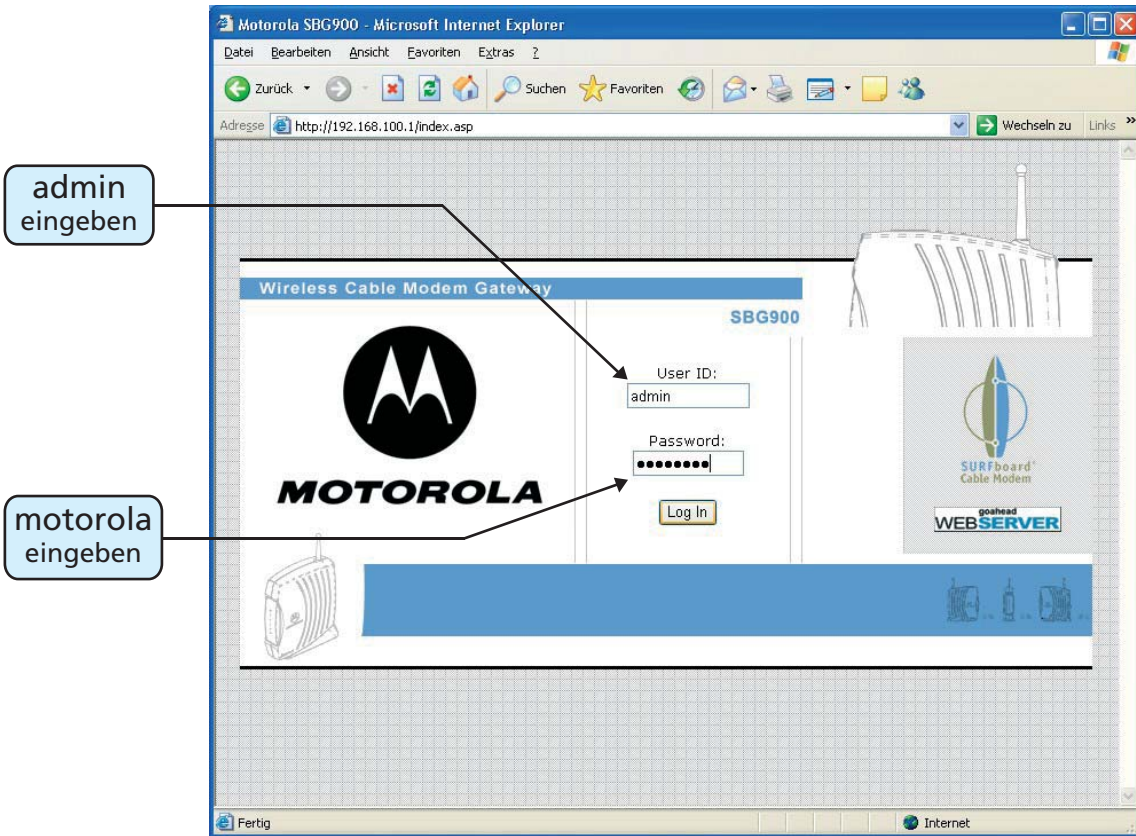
Motorola SBG900 - Microsoft Internet Explorer

Datei Bearbeiten Ansicht Favoriten Extras ?

Zurück Suchen Favoriten

Adresse http://192.168.100.1/index.asp Wechseln zu Links »

admin eingeben

Wireless Cable Modem Gateway

SBG900

User ID:

admin

Password:

••••••••

Log In

MOTOROLA

motorola eingeben

SURFboard Cable Modem

goahead WEBSERVER

Fertig

Internet